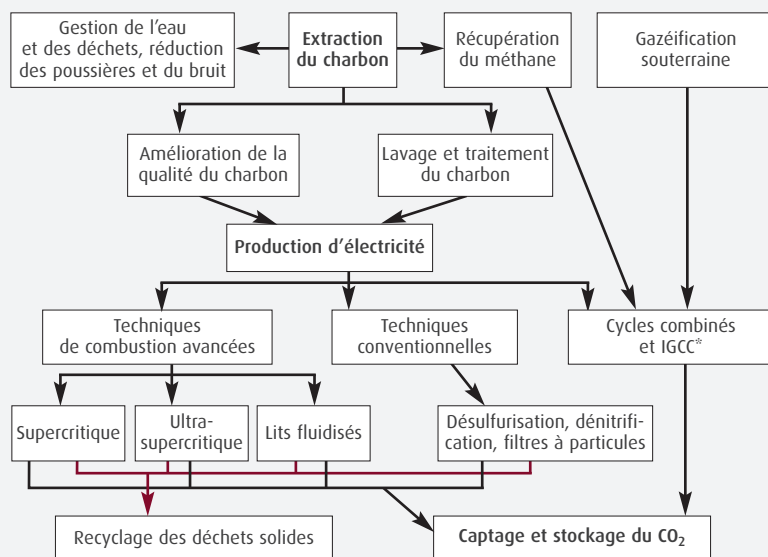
Gestion de l'eau et des déchets, réduction des poussières et du bruit

Extraction du charbon

Récupération du méthane

Gazéification souterraine

Amélioration de la qualité du charbon

Lavage et traitement du charbon

Production d'électricité

Techniques de combustion avancées

Techniques conventionnelles

Cycles combinés et IGCC*

Supercritique

Ultra-supercritique

Lits fluidisés

Désulfurisation, dénitrification, filtres à particules

Recyclage des déchets solides

Captage et stockage du $CO_2$